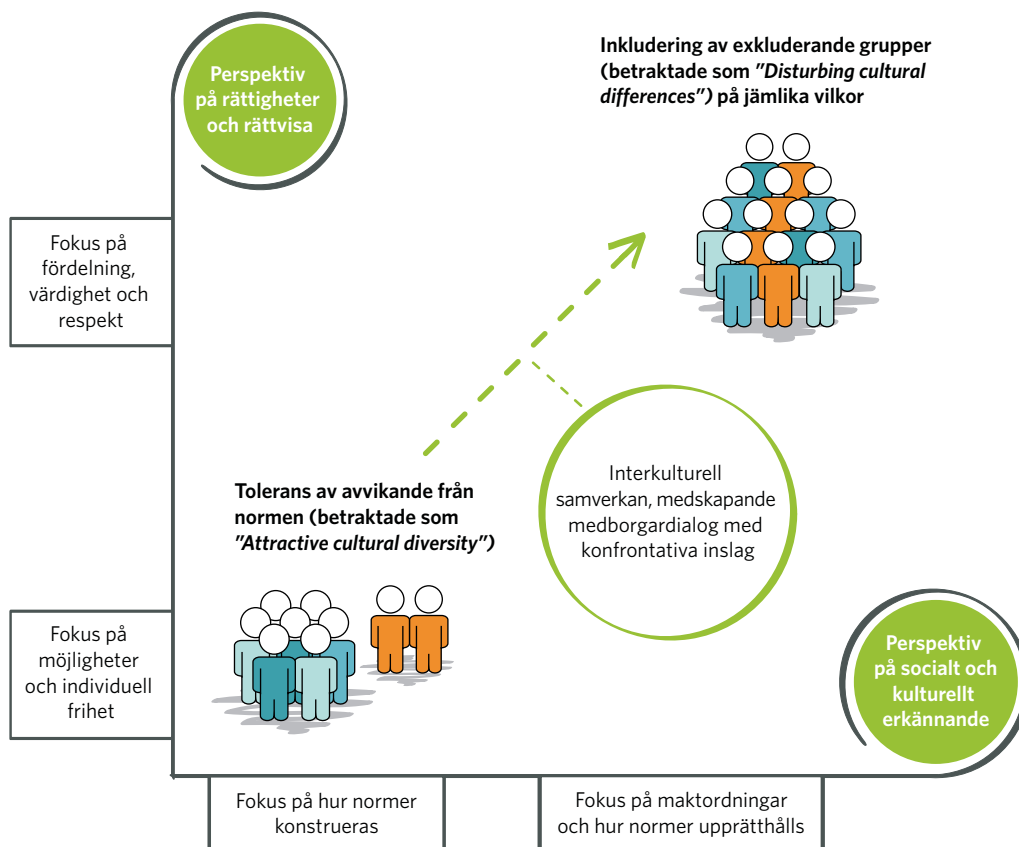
Perspektiv på rättigheter och rättvisa

Inkludering av exkluderande grupper (betraktade som *"Disturbing cultural differences"*) på jämlika vilkor

Fokus på fördelning, värdighet och respekt

Interkulturell samverkan, medskapande medborgardialog med konfrontativa inslag

Tolerans av avvikande från normen (betraktade som *"Attractive cultural diversity"*)

Fokus på möjligheter och individuell frihet

Perspektiv på socialt och kulturellt erkännande

Fokus på hur normer konstrueras

Fokus på maktordningar och hur normer upprätthålls